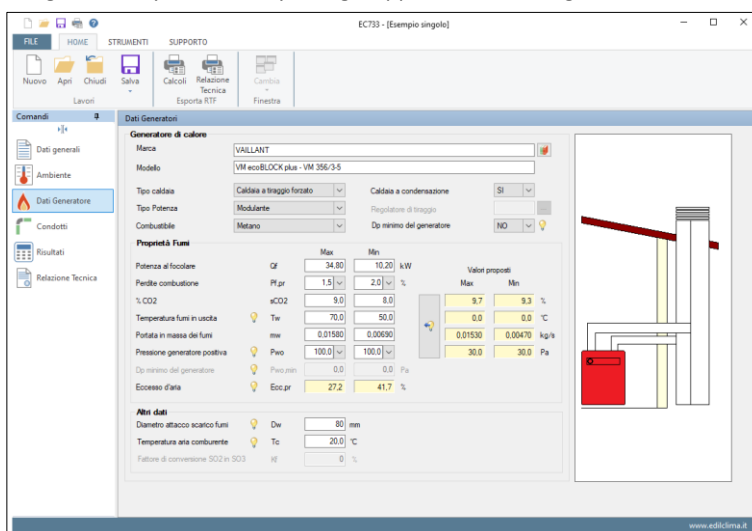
EC733 - [Esempio singolo]

FILE HOME STRUMENTI SUPPORTO

Nuovo Apri Chiudi Salva
Lavori

Calcoli Relazione Tecnica
Esporta RTF

Cambia
Finestra

Comandi

Dati generali
Ambiente
Dati Generatore
Condotti
Risultati
Relazione Tecnica

Dati Generatori

Generatore di calore

Marca VAILLANT
Modello VM ecoBLOCK plus - VM 356/3-5

Tipo caldaia Caldaia a tiraggio forzato
Tipo Potenza Modulante
Combustibile Metano
Caldaia a condensazione SI
Regolatore di tiraggio
Dp minimo del generatore NO

Proprietà Fumi

| | | Max | Min | |
|---|---|---|---|---|
| Potenza al focolare | Qf | 34,80 | 10,20 | kW |
| Perdite combustione | Pf.pr | 1,5 | 2,0 | % |
| % CO2 | sCO2 | 9,0 | 8,0 | |
| Temperatura fumi in uscita | Tw | 70,0 | 50,0 | |
| Portata in massa dei fumi | mw | 0,01580 | 0,00690 | |
| Pressione generatore positiva | Pwo | 100,0 | 100,0 | |
| Dp minimo del generatore | Pwo,min | 0,0 | 0,0 | Pa |
| Eccesso d'aria | Ecc.pr | 27,2 | 41,7 | % |

Valori proposti

| Max | Min | |
|---|---|---|
| 9,7 | 9,3 | % |
| 0,0 | 0,0 | °C |
| 0,01530 | 0,00470 | kg/s |
| 30,0 | 30,0 | Pa |

Altri dati

Diametro attacco scarico fumi Dw 80 mm
Temperatura aria comburente Tc 20,0 °C
Fattore di conversione SO2 in SO3 kf 0 %

www.edilclima.it